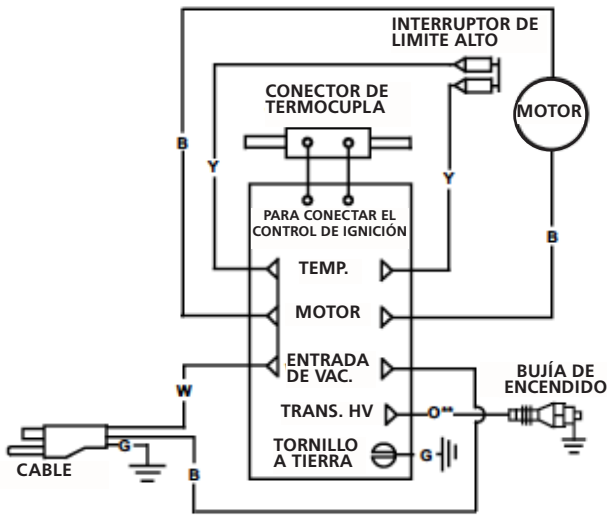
INTERRUPTOR DE LIMITE ALTO

CONECTOR DE TERMOCUPLA

MOTOR

B

Y

Y

PARA CONECTAR EL CONTROL DE IGNICIÓN

B

TEMP.

MOTOR

ENTRADA DE VAC.

W

BUJÍA DE ENCENDIDO

TRANS. HV

O

G

CABLE

TORNILLO A TIERRA

G

B